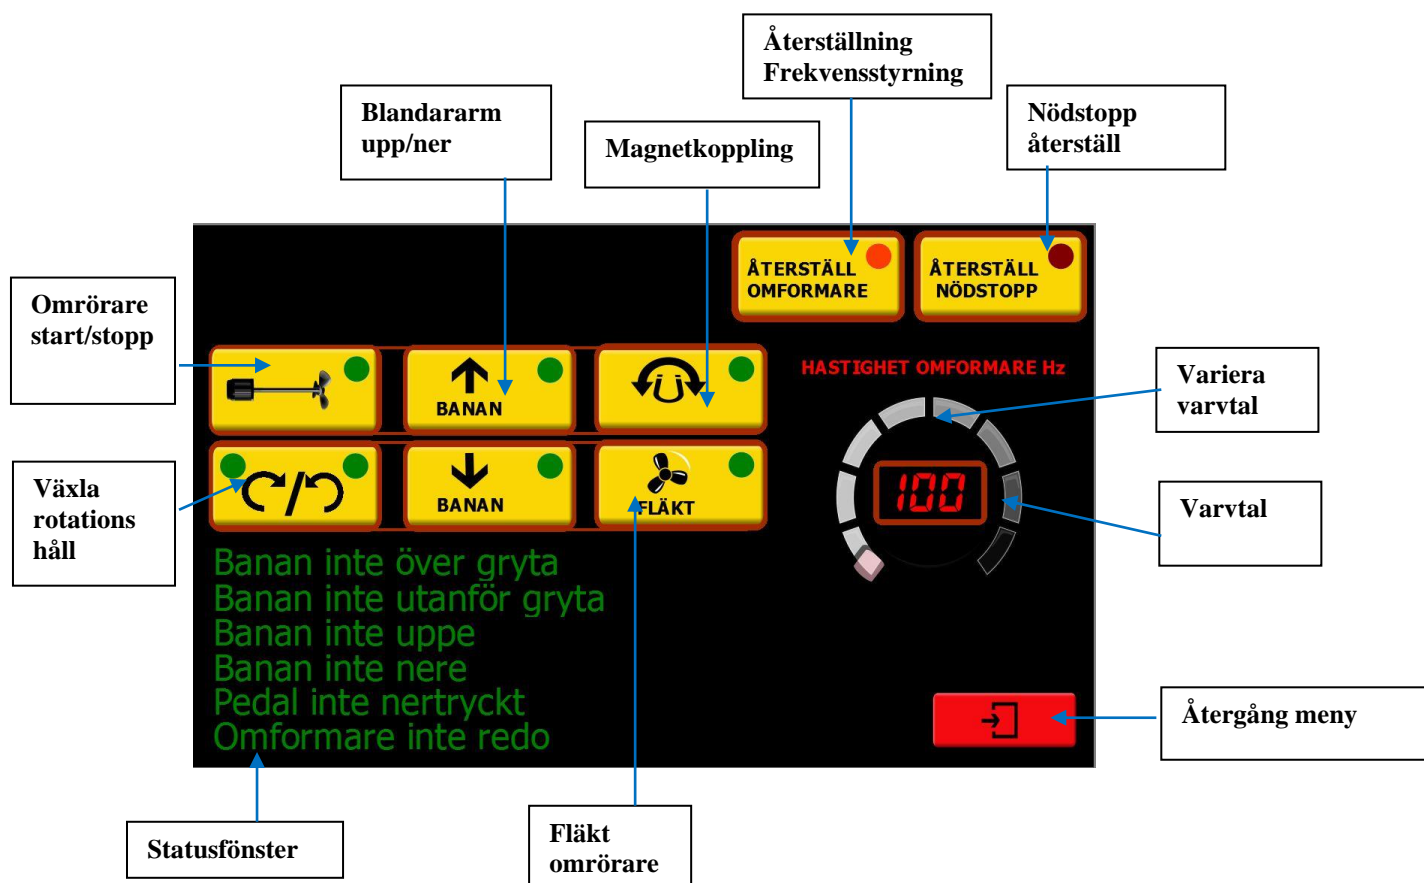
Återställning Frekvensstyrning

Blandararm upp/ner

Magnetkoppling

Nödstopp återställ

ÅTERSTÄLL OMFORMARE

ÅTERSTÄLL NÖDSTOPP

Omrörare start/stopp

BANAN

HASTIGHET OMFORMARE Hz

Variera varvtal

Växla rotations håll

BANAN

FLÄKT

100

Varvtal

Banan inte över gryta
Banan inte utanför gryta
Banan inte uppe
Banan inte nere
Pedal inte nertryckt
Omformare inte redo

Återgång meny

Statusfönster

Fläkt omrörare